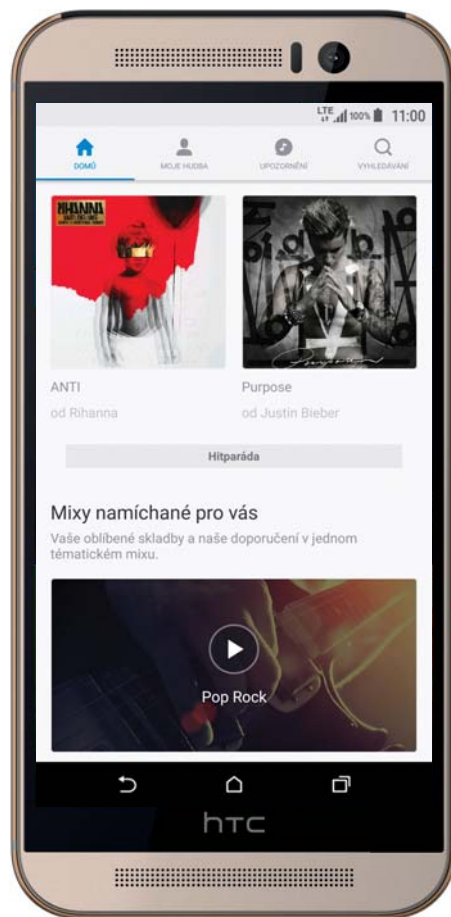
LTE 100% 11:00

DOMŮ
MOJE HUDBA
UPOZORNĚNÍ
VYHLEDÁVÁNÍ

RIHANNA

ANTI
od Rihanna

Purpose
od Justin Bieber

Hitparáda

Mixy namíchané pro vás
Vaše oblíbené skladby a naše doporučení v jednom tématickém mixu.

Pop Rock

htc